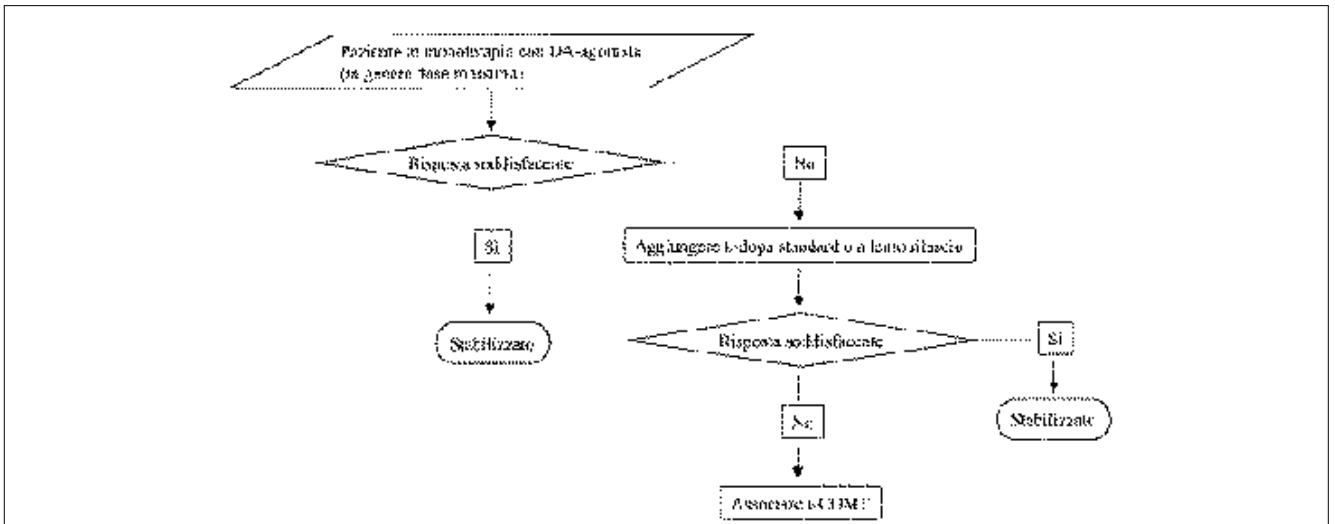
Paziente in monoterapia con DA-agonista (in genere fase iniziale)

Risposta soddisfacente

Sì

Stabilizzare

No

Aggiungere L-dopa standard o a lento rilascio

Risposta soddisfacente

Sì

Stabilizzare

No

Associare I-COMT